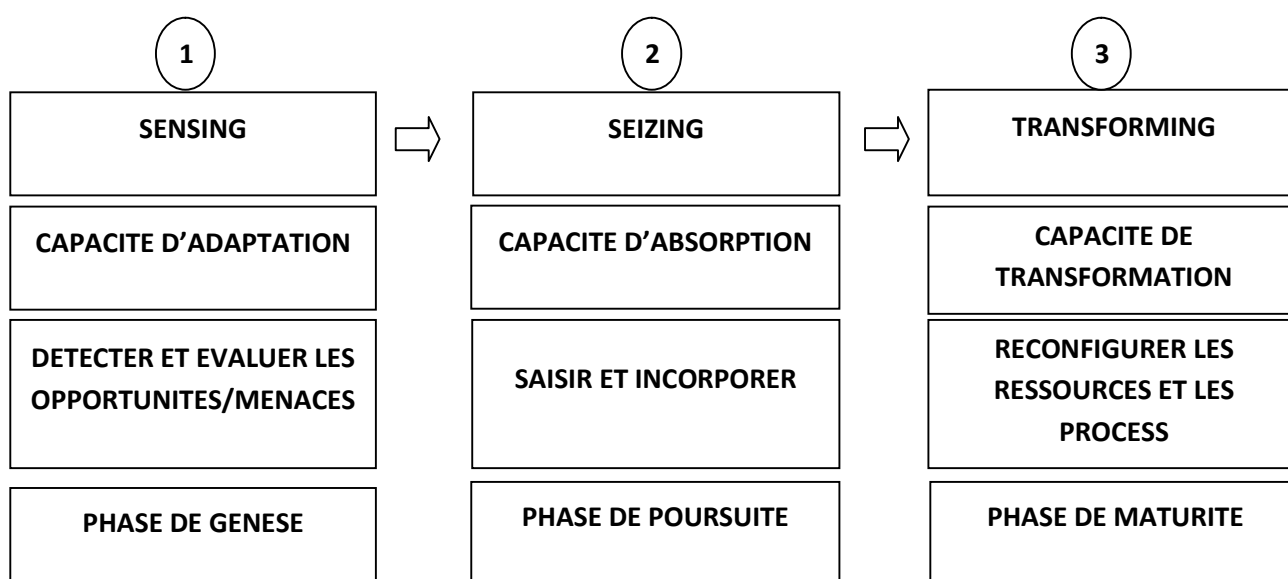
1

SENSING

CAPACITE D’ADAPTATION

DETECTER ET EVALUER LES OPPORTUNITES/MENACES

PHASE DE GENESE

2

SEIZING

CAPACITE D’ABSORPTION

SAISIR ET INCORPORER

PHASE DE POURSUITE

3

TRANSFORMING

CAPACITE DE TRANSFORMATION

RECONFIGURER LES RESSOURCES ET LES PROCESS

PHASE DE MATURITE